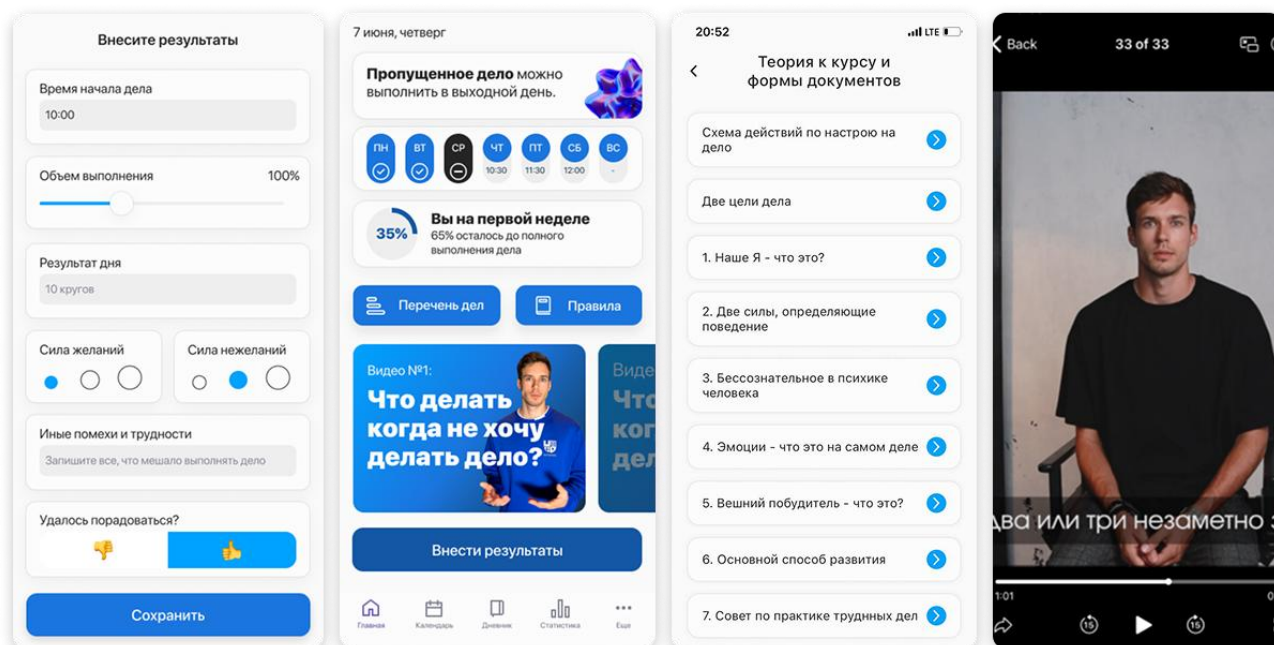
Внесите результаты

Время начала дела
10:00

Объем выполнения 100%

Результат дня
10 кругов

Сила желаний

Сила нежеланий

Иные помехи и трудности
Запишите все, что мешало выполнять дело

Удалось порадоваться?

Сохранить

7 июня, четверг

**Пропущенное дело** можно выполнить в выходной день.

ПН ВТ СР ЧТ ПТ СБ ВС
10:30 11:30 12:00 -

35% Вы на первой неделе
65% осталось до полного выполнения дела

Перечень дел
Правила

Видео №1:
Что делать когда не хочу делать дело?

Виде
Что
ког
дел

Внести результаты

Главная Календарь Дневник Статистика Еще

20:52 LTE

Теория к курсу и формы документов

Схема действий по настрою на дело
Две цели дела
1. Наше Я - что это?
2. Две силы, определяющие поведение
3. Бессознательное в психике человека
4. Эмоции - что это на самом деле
5. Вешний побудитель - что это?
6. Основной способ развития
7. Совет по практике трудных дел

Back 33 of 33

два или три незаметно

1:01
15 15